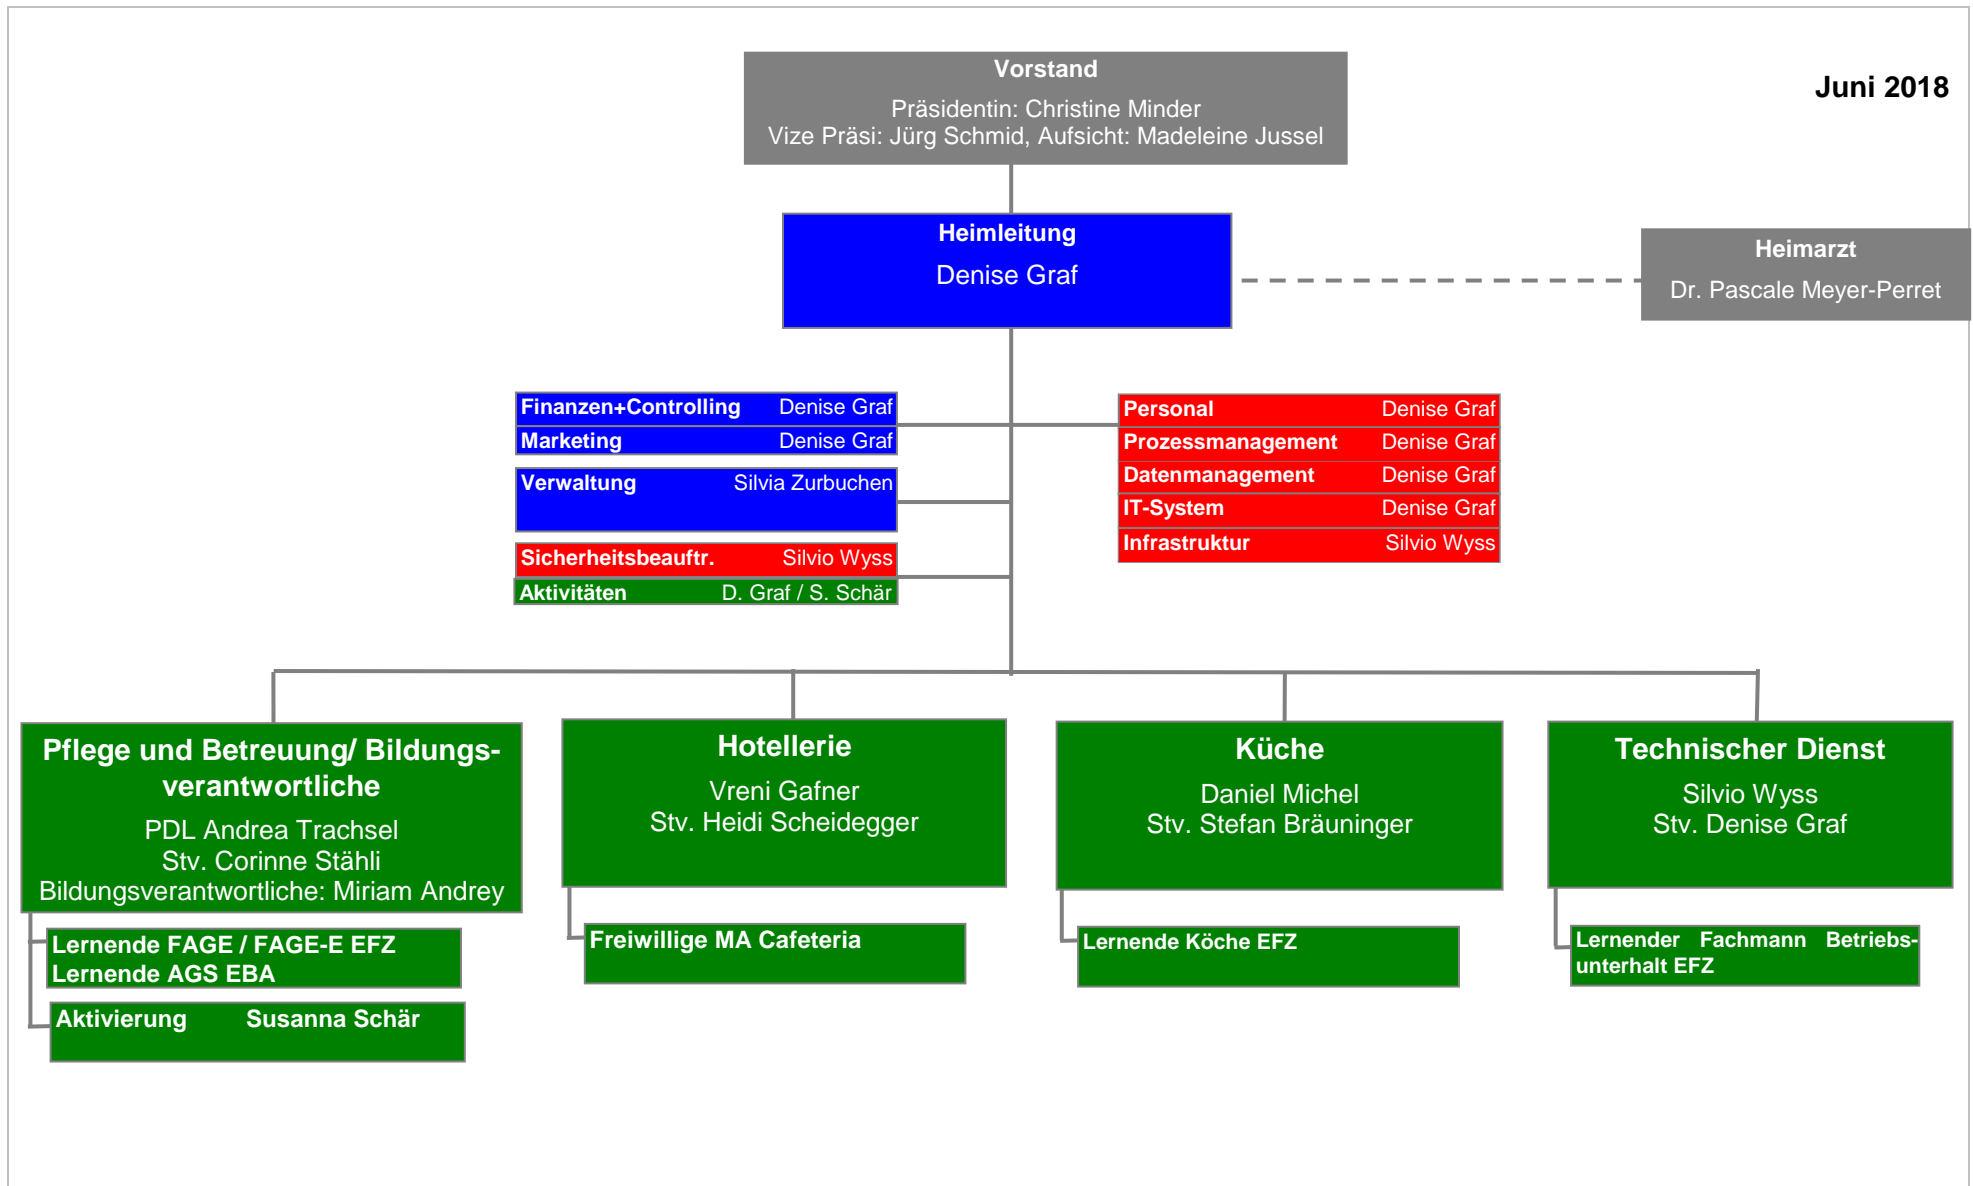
Vorstand
Präsidentin: Christine Minder
Vize Präsi: Jürg Schmid, Aufsicht: Madeleine Jussel

Juni 2018

Heimleitung
Denise Graf

Heimarzt
Dr. Pascale Meyer-Perret

Finanzen+Controlling Denise Graf
Marketing Denise Graf
Verwaltung Silvia Zurbuchen
Sicherheitsbeauftr. Silvio Wyss
Aktivitäten D. Graf / S. Schär

Personal Denise Graf
Prozessmanagement Denise Graf
Datenmanagement Denise Graf
IT-System Denise Graf
Infrastruktur Silvio Wyss

Pflege und Betreuung/ Bildungsverantwortliche
PDL Andrea Trachsel
Stv. Corinne Stähli
Bildungsverantwortliche: Miriam Andrey

Lernende FAGE / FAGE-E EFZ
Lernende AGS EBA

Aktivierung Susanna Schär

Hotellerie
Vreni Gafner
Stv. Heidi Scheidegger

Freiwillige MA Cafeteria

Küche
Daniel Michel
Stv. Stefan Bräuninger

Lernende Köche EFZ

Technischer Dienst
Silvio Wyss
Stv. Denise Graf

Lernender Fachmann Betriebsunterhalt EFZ